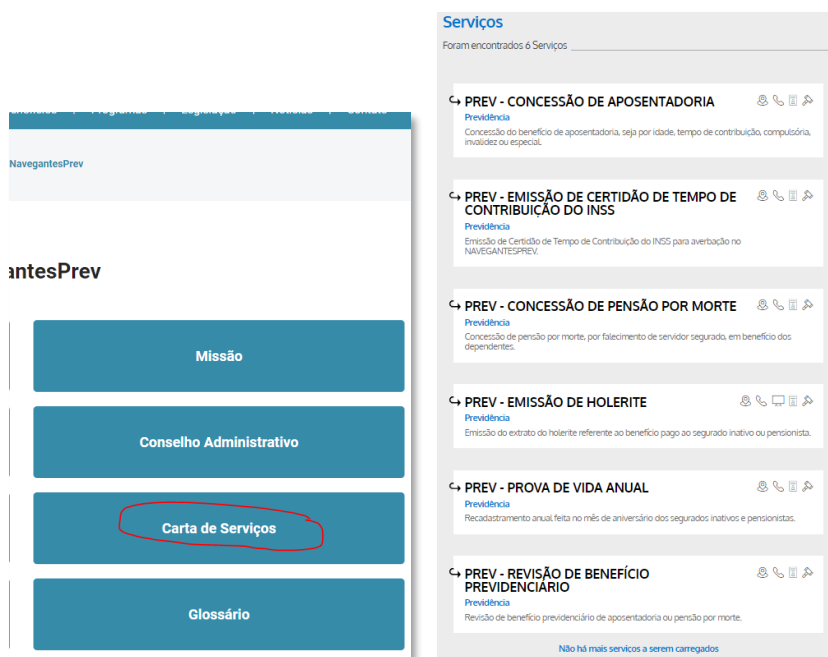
NavegantesPrev

antesPrev

Missão

Conselho Administrativo

Carta de Serviços

Glossário

Serviços

Foram encontrados 6 Serviços

PREV - CONCESSÃO DE APOSENTADORIA
Previdência
Concessão do benefício de aposentadoria, seja por idade, tempo de contribuição, compulsória, invalidez ou especial.

PREV - EMISSÃO DE CERTIDÃO DE TEMPO DE CONTRIBUIÇÃO DO INSS
Previdência
Emissão de Certidão de Tempo de Contribuição do INSS para averbação no NAVEGANTESPREV.

PREV - CONCESSÃO DE PENSÃO POR MORTE
Previdência
Concessão de pensão por morte, por falecimento de servidor segurado, em benefício dos dependentes.

PREV - EMISSÃO DE HOLERITE
Previdência
Emissão do extrato do holerite referente ao benefício pago ao segurado inativo ou pensionista.

PREV - PROVA DE VIDA ANUAL
Previdência
Recadastramento anual feita no mês de aniversário dos segurados inativos e pensionistas.

PREV - REVISÃO DE BENEFÍCIO PREVIDENCIÁRIO
Previdência
Revisão de benefício previdenciário de aposentadoria ou pensão por morte.

Não há mais serviços a serem carregados